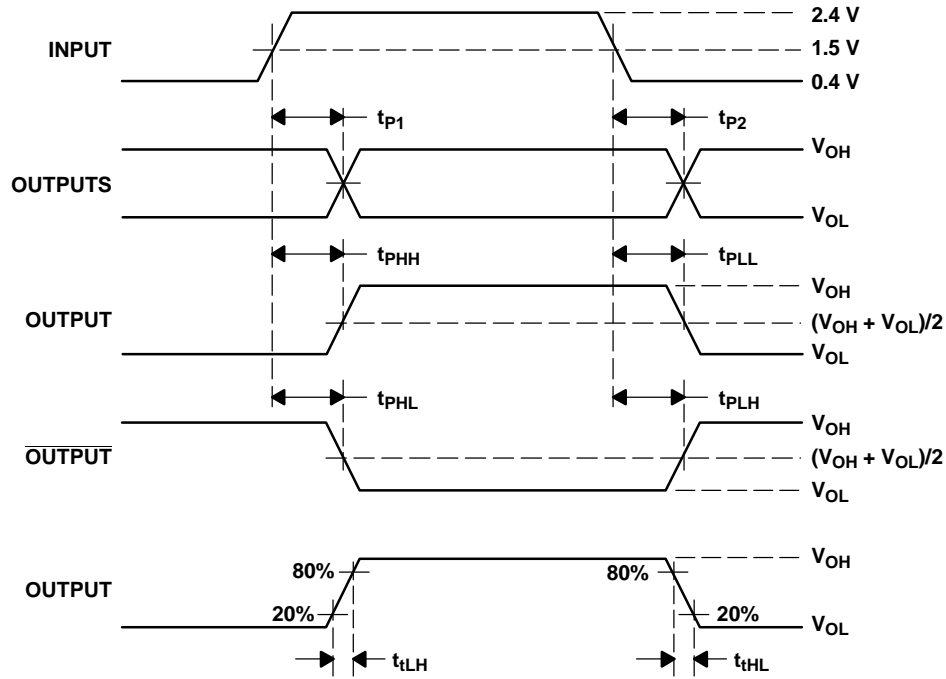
2.4 V
INPUT
1.5 V
0.4 V
$t_{P1}$
$t_{P2}$
$V_{OH}$
OUTPUTS
$V_{OL}$
$t_{PHH}$
$t_{PLL}$
$V_{OH}$
OUTPUT
$(V_{OH} + V_{OL})/2$
$V_{OL}$
$t_{PHL}$
$t_{PLH}$
$V_{OH}$
$\overline{\text{OUTPUT}}$
$(V_{OH} + V_{OL})/2$
$V_{OL}$
$V_{OH}$
80%
80%
OUTPUT
20%
20%
$V_{OL}$
$t_{tLH}$
$t_{tHL}$